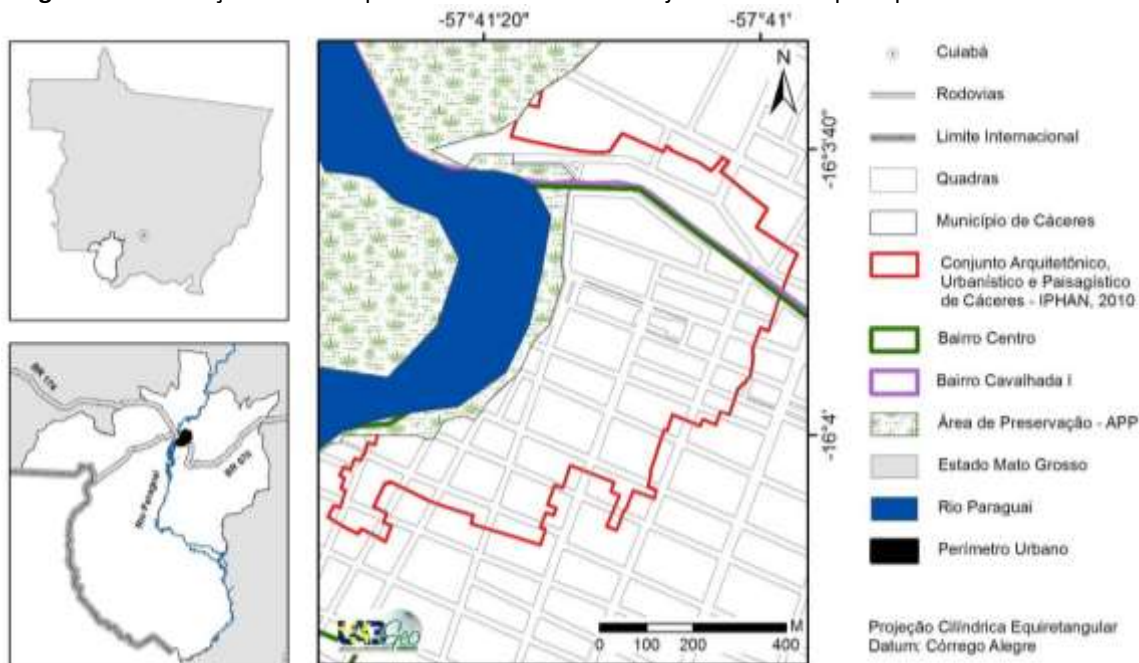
-57°41'20"
-57°41'
N
-16°3'40"
-16°4'
BR 174
BR 070
Rio Paraguai
Cuiabá
Rodovias
Limite Internacional
Quadras
Município de Cáceres
Conjunto Arquitetônico, Urbanístico e Paisagístico de Cáceres - IPHAN, 2010
Bairro Centro
Bairro Cavalhada I
Área de Preservação - APP
Estado Mato Grosso
Rio Paraguai
Perímetro Urbano
0 100 200 400 M
LABGeo
Projeção Cilíndrica Equiretangular
Datum: Córrego Alegre